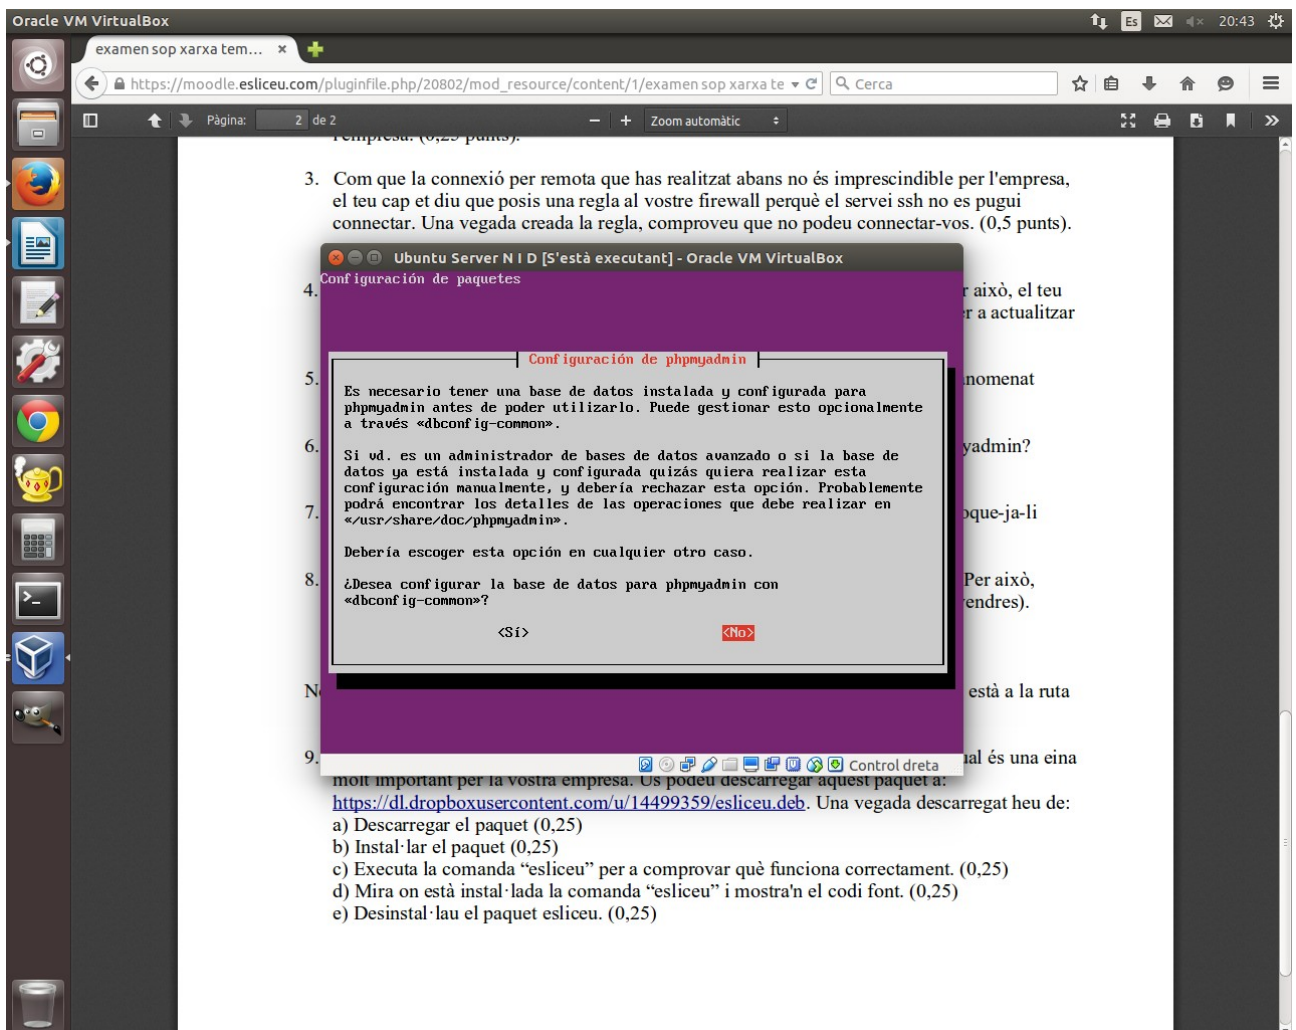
Oracle VM VirtualBox

Es 20:43

examen sop xarxa tem... ×

https://moodle.esliceu.com/pluginfile.php/20802/mod_resource/content/1/examen sop xarxa te

Cerca

Pàgina: 2 de 2

Zoom automàtic

3. Com que la connexió per remota que has realitzat abans no és imprescindible per l'empresa, el teu cap et diu que posis una regla al vostre firewall perquè el servei ssh no es pugui connectar. Una vegada creada la regla, comproveu que no podeu connectar-vos. (0,5 punts).

Ubuntu Server N I D [S'està executant] - Oracle VM VirtualBox

Configuración de paquetes

Configuración de phpmyadmin

Es necesario tener una base de datos instalada y configurada para phpmyadmin antes de poder utilizarlo. Puede gestionar esto opcionalmente a través «dbconfig-common».

Si vd. es un administrador de bases de datos avanzado o si la base de datos ya está instalada y configurada quizás quiera realizar esta configuración manualmente, y debería rechazar esta opción. Probablemente podrá encontrar los detalles de las operaciones que debe realizar en «/usr/share/doc/phpmyadmin».

Debería escoger esta opción en cualquier otro caso.

¿Desea configurar la base de datos para phpmyadmin con «dbconfig-common»?

<Sí>

<No>

Control dreta

4. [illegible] r això, el teu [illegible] r a actualitzar

5. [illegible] nomenat

6. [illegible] yadmin?

7. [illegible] bque-ja-li

8. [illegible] Per això, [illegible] endres).

N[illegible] està a la ruta

9. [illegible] ual és una eina molt important per la vostra empresa. Us podeu descarregar aquest paquet a: https://dl.dropboxusercontent.com/u/14499359/esliceu.deb. Una vegada descarregat heu de:
a) Descarregar el paquet (0,25)
b) Instal·lar el paquet (0,25)
c) Executa la comanda “esliceu” per a comprovar què funciona correctament. (0,25)
d) Mira on està instal·lada la comanda “esliceu” i mostra'n el codi font. (0,25)
e) Desinstal·lau el paquet esliceu. (0,25)